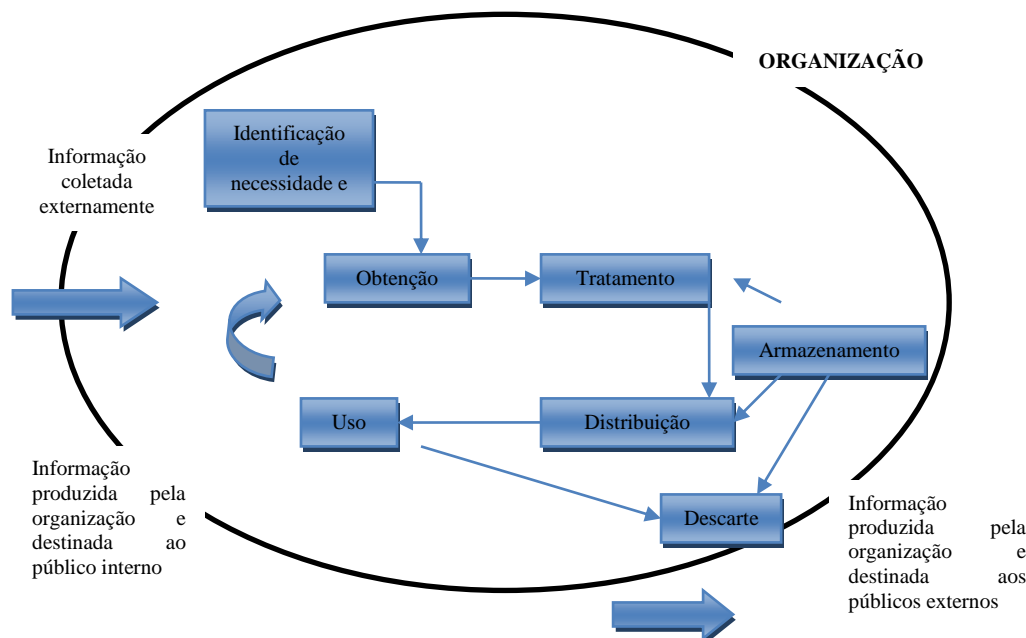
ORGANIZAÇÃO

Informação coletada externamente

Identificação de necessidade e

Obtenção

Tratamento

Armazenamento

Uso

Distribuição

Descarte

Informação produzida pela organização e destinada ao público interno

Informação produzida pela organização e destinada aos públicos externos